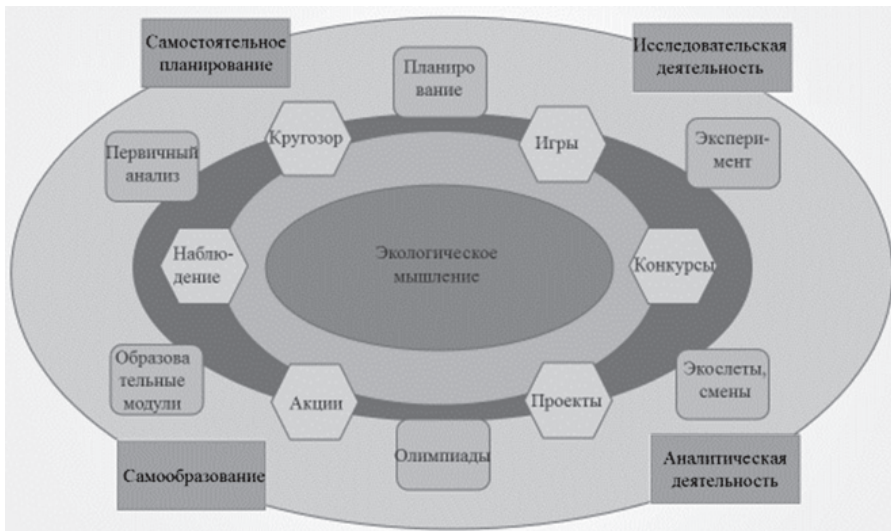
Самостоятельное планирование

Планирование

Исследовательская деятельность

Кругозор

Игры

Первичный анализ

Эксперимент

Наблюдение

Экологическое мышление

Конкурсы

Образовательные модули

Акции

Проекты

Экослеты, смены

Олимпиады

Самообразование

Аналитическая деятельность